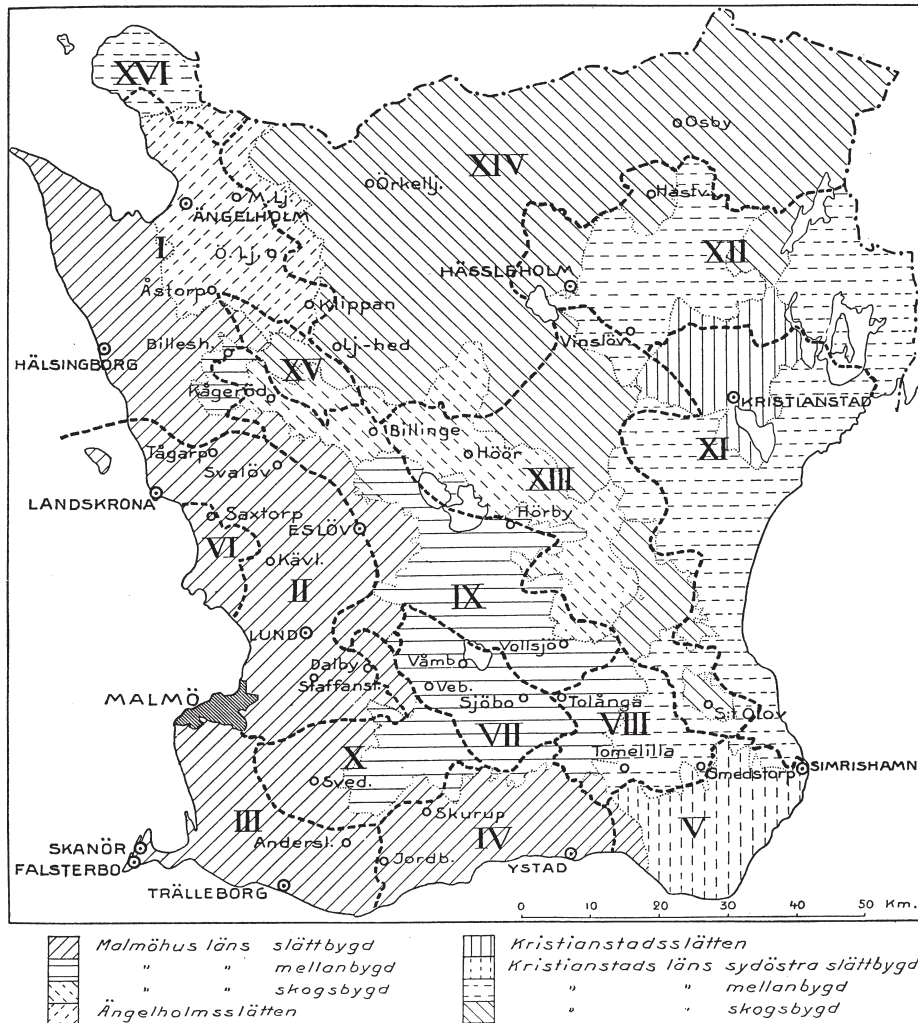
XVI
o Osby
XIV
o Orkellj.
o Hästv.
o M.lj.
ÄNGELHOLM
I
o Ö.lj.
XII
HÄSSLEHOLM
Åstorp
o Klippan
Vinslöv
Billesh.
o Ö.lj-hed
HÄLSINGBORG
XV
Kågeröd
KRISTIANSTAD
o Billinge
XI
Tågarp
o Höör
Svalöv
XIII
LANDSKRONA
Hörby
Saxtorp
ESLÖV
VI
o Kävl.
II
IX
LUND
o Vollsjö
Vämbo
Dalby
Staffanst.
o Veb.
MALMÖ
Sjöbo
Tolånga
VIII
St.Olov
VII
Tomelilla
X
Ömedstorp
SIMRISHAMN
o Sved.
o Skurup
III
IV
V
Andersl.
SKANÖR
o Jordb.
FALSTERBO
YSTAD
TRÄLLEBORG
0 10 20 30 40 50 Km.

Malmöhus läns slättbygd
" " mellanbygd
" " skogsbygd
Ängelholmsslätten
Kristianstadsslätten
Kristianstads läns sydöstra slättbygd
" " mellanbygd
" " skogsbygd